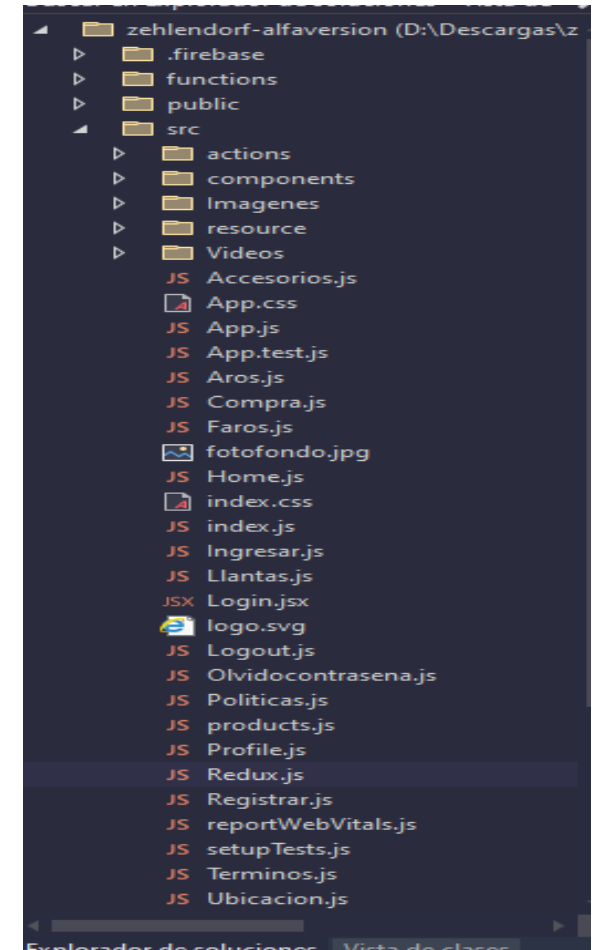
zehlendorf-alfaversion (D:\Descargas\z
.firebase
functions
public
src
actions
components
Imagenes
resource
Videos
JS Accesorios.js
App.css
JS App.js
JS App.test.js
JS Aros.js
JS Compra.js
JS Faros.js
fotofondo.jpg
JS Home.js
index.css
JS index.js
JS Ingresar.js
JS Llantas.js
JSX Login.jsx
logo.svg
JS Logout.js
JS Olvidocontrasena.js
JS Politicas.js
JS products.js
JS Profile.js
JS Redux.js
JS Registrar.js
JS reportWebVitals.js
JS setupTests.js
JS Terminos.js
JS Ubicacion.js
Explorador de soluciones Vista de clases